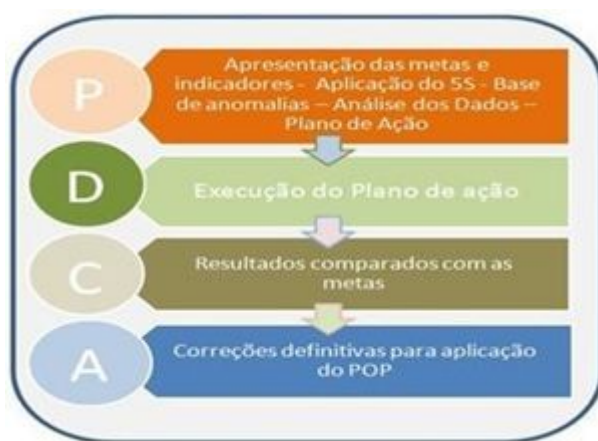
P

Apresentação das metas e indicadores - Aplicação do 5S - Base de anomalias – Análise dos Dados – Plano de Ação

D

Execução do Plano de ação

C

Resultados comparados com as metas

A

Correções definitivas para aplicação do POP